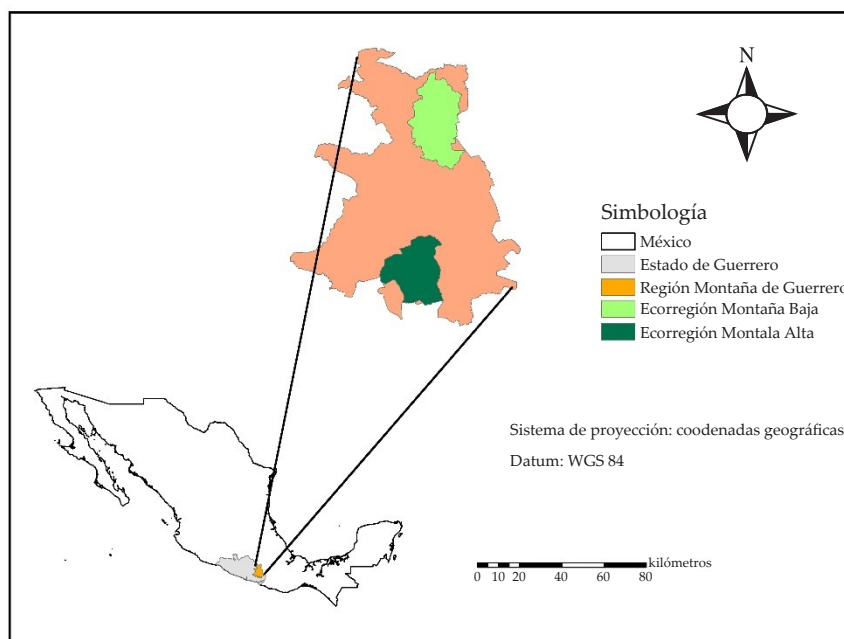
N

Simbología
México
Estado de Guerrero
Región Montaña de Guerrero
Ecorregión Montaña Baja
Ecorregión Montala Alta

Sistema de proyección: coodenadas geográficas

Datum: WGS 84

kilómetros
0 10 20 40 60 80